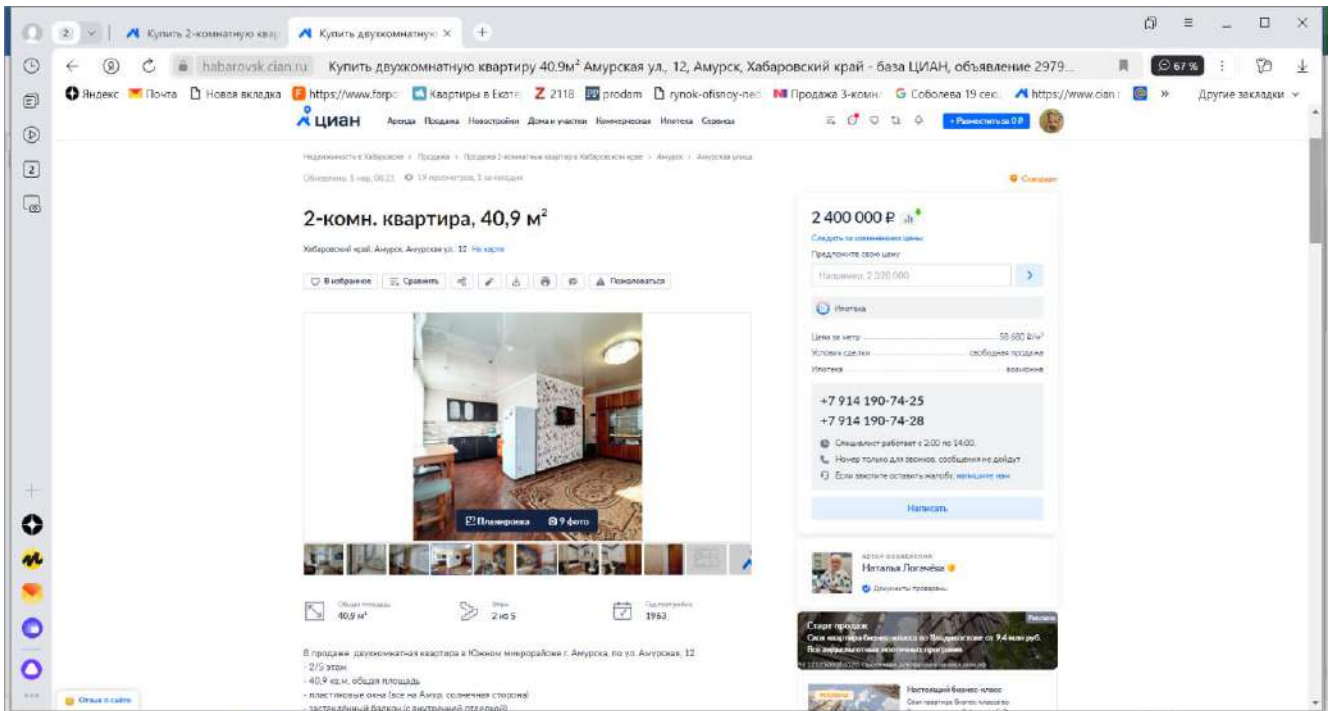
2 | Купить 2-комнатную квар | Купить двухкомнатную × | +

habarovsk.cian.ru Купить двухкомнатную квартиру 40.9м² Амурская ул., 12, Амурск, Хабаровский край - база ЦИАН, объявление 2979...

67 %

Яндекс | Почта | Новая вкладка | https://www.forpo | Квартиры в Екате | 2118 | prodam | rynok-ofisnoy-ned | Продажа 3-комн | Соболева 19 сек | https://www.cian | » | Другие закладки

циан Аренда Продажа Новостройки Дома и участки Коммерческая Ипотека Сервисы

+ Разместить за 0 ₽

Недвижимость в Хабаровске > Продажа > Продажа 2-комнатных квартир в Хабаровском крае > Амурск > Амурская улица

Обновлено: 5 мар, 08:21 · 19 просмотров, 1 за сегодня

Следить

2-комн. квартира, 40,9 м²

Хабаровский край, Амурск, Амурская ул., 12 На карте

В избранное | Сравнить | Пожаловаться

Планировка | 9 фото

Общая площадь 40,9 м² | Этаж 2 из 5 | Год постройки 1963

В продаже двухкомнатная квартира в Южном микрорайоне г. Амурска, по ул. Амурская, 12
- 2/5 этаж
- 40,9 кв.м. общая площадь
- пластиковые окна (все на Азия, солнечная сторона)
- застеклённый балкон (с внутренней отделкой)

2 400 000 ₽

Следить за изменением цены

Предложите свою цену

Например, 2 320 000

Ипотека

Цена за метр 58 680 ₽/м²
Условия сделки свободная продажа
Ипотека возможна

+7 914 190-74-25
+7 914 190-74-28

Специалист работает с 2:00 по 14:00.
Номер только для звонков, сообщения не дойдут
Если хотите оставить жалобу, напишите нам

Написать

Автор объявления
Наталья Логачёва
Документы проверены

Старт продаж
Сити квартиры бизнес-класса во Владивостоке от 9,4 млн руб.
Все выгодные ипотечные программы

Реклама

Настоящий бизнес-класс

Отзыв о сайте